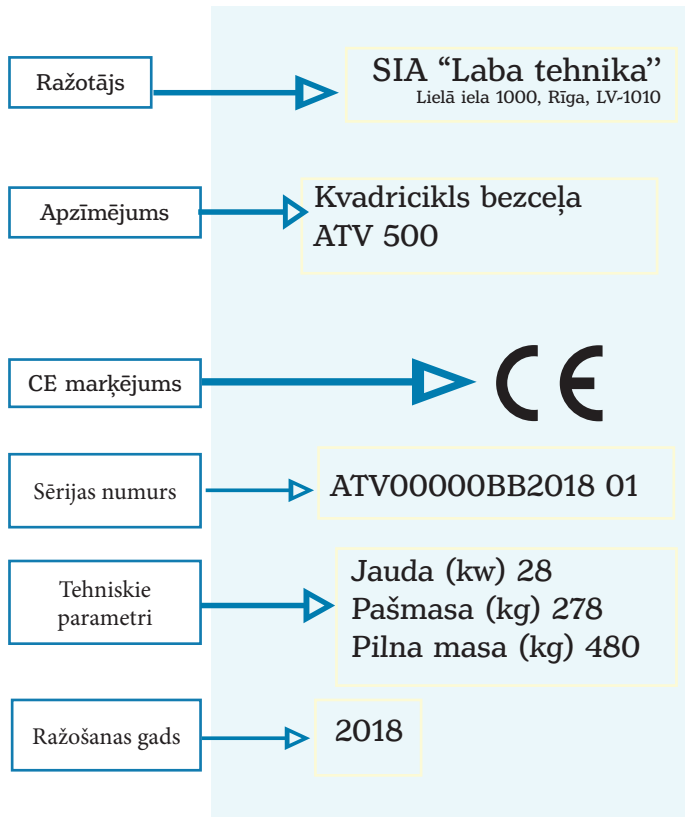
Ražotājs

SIA “Laba tehnika”
Lielā iela 1000, Rīga, LV-1010

Apzīmējums

Kvadricikls bezceļa
ATV 500

CE marķējums

CE

Sērijas numurs

ATV00000BB2018 01

Tehniskie parametri

Jauda (kw) 28
Pašmasa (kg) 278
Pilna masa (kg) 480

Ražošanas gads

2018